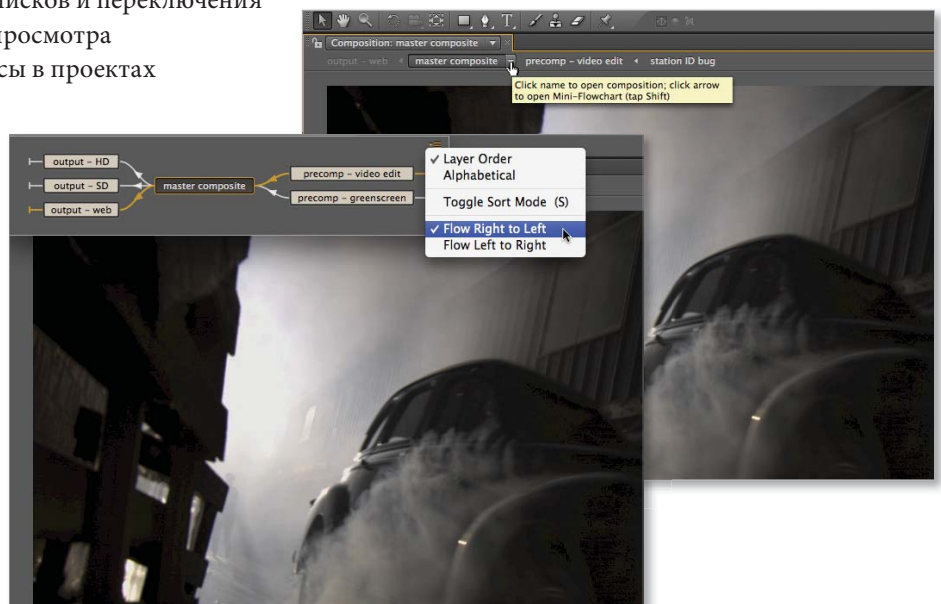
исков и переключения
просмотра
сы в проектах

Composition: master composite
output - web master composite precomp - video edit station ID bug
Click name to open composition; click arrow to open Mini-Flowchart (tap Shift)

output - HD
output - SD
output - web
master composite
precomp - video edit
precomp - greenscreen

✓ Layer Order
Alphabetical
Toggle Sort Mode (S)
✓ Flow Right to Left
Flow Left to Right